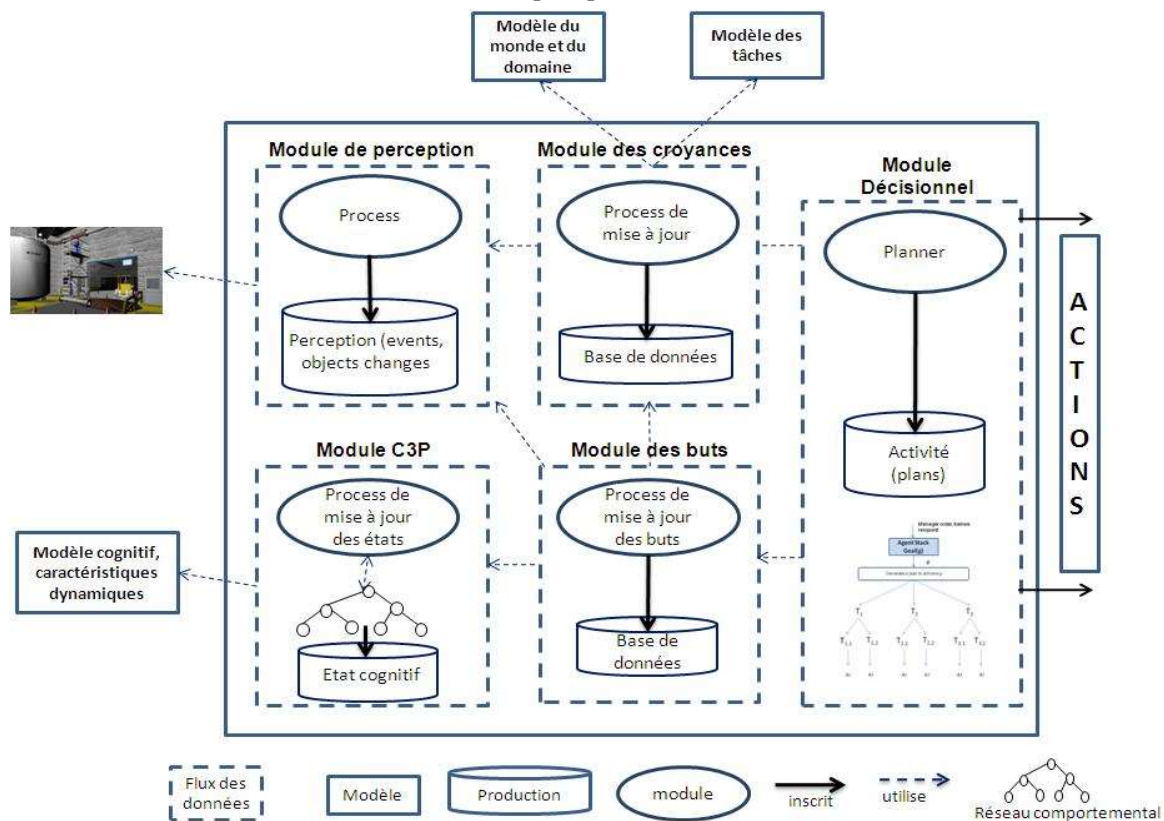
Modèle du monde et du domaine

Modèle des tâches

Module de perception

Process

Perception (events, objects changes

Module des croyances

Process de mise à jour

Base de données

Module Décisionnel

Planner

Activité (plans)

A C T I O N S

Module C3P

Process de mise à jour des états

Etat cognitif

Module des buts

Process de mise à jour des buts

Base de données

Modèle cognitif, caractéristiques dynamiques

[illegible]

Agent Stack Goal(g)

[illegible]

$T_1$ $T_2$ $T_3$

$T_{1.1}$ $T_{1.2}$ $T_{2.1}$ $T_{2.2}$ $T_{3.1}$ $T_{3.2}$

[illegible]

Flux des données

Modèle

Production

module

inscrit

utilise

Réseau comportemental